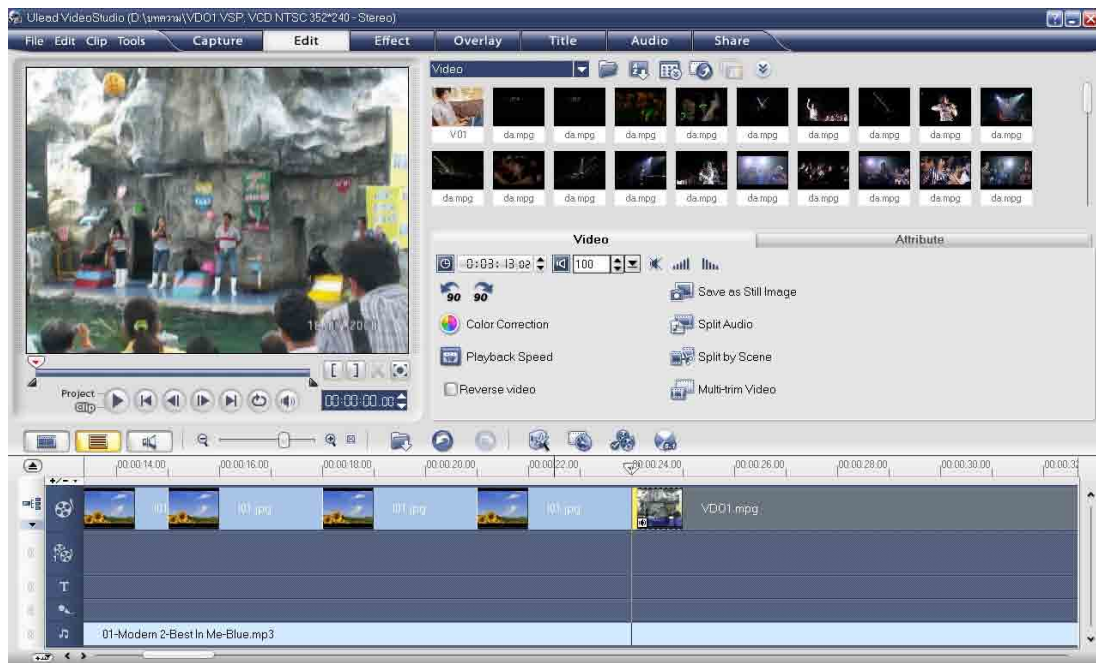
Ulead VideoStudio (D:\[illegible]\VDO1.VSP, VCD NTSC 352*240 - Stereo)

File Edit Clip Tools Capture Edit Effect Overlay Title Audio Share

Video

V01 da.mpg da.mpg da.mpg da.mpg da.mpg da.mpg da.mpg da.mpg da.mpg

da.mpg da.mpg da.mpg da.mpg da.mpg da.mpg da.mpg da.mpg da.mpg da.mpg

Video Attribute

0:03:13:02 100

90 90

Save as Still Image

Color Correction

Split Audio

Playback Speed

Split by Scene

Reverse video

Multi-trim Video

Project Clip

00:00:00:00

00:00:14:00 00:00:16:00 00:00:18:00 00:00:20:00 00:00:22:00 00:00:24:00 00:00:26:00 00:00:28:00 00:00:30:00 00:00:3

01.jpg 01.jpg 01.jpg 01.jpg VDO1.mpg

T

01-Modern 2-Best In Me-Blue.mp3